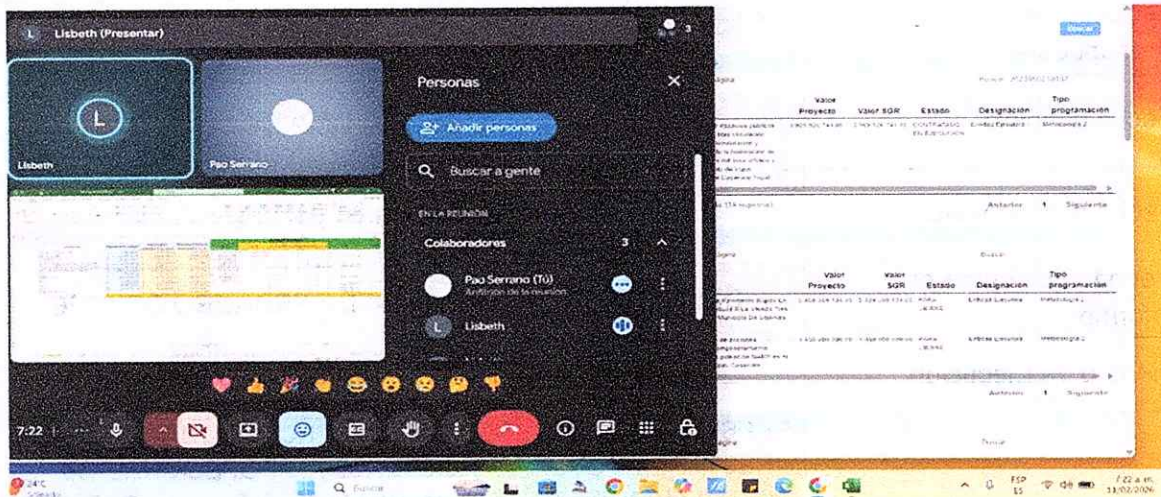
L Lisbeth (Presentar)

3

Lisbeth

Pao Serrano

Personas

Añadir personas

Buscar a gente

EN LA REUNIÓN

Colaboradores 3

Pao Serrano (Tú)
Anfitrión de la reunión

Lisbeth

7:22

Buscar

| Valor Proyecto | Valor SGR | Estado | Designación | Tipo programación |
|---|---|---|---|---|
| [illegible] | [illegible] | CONTRATADO EN EJECUCIÓN | Entidad Ejecutora | Metodología 2 |

Anterior 1 Siguiente

Buscar

| Valor Proyecto | Valor SGR | Estado | Designación | Tipo programación |
|---|---|---|---|---|
| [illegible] | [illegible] | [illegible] | Entidad Ejecutora | Metodología 2 |
| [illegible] | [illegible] | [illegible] | Entidad Ejecutora | Metodología 2 |

Anterior 1 Siguiente

Buscar

24°C Soleado

Buscar

ESP LAA

7:22 a.m. 11/02/2026